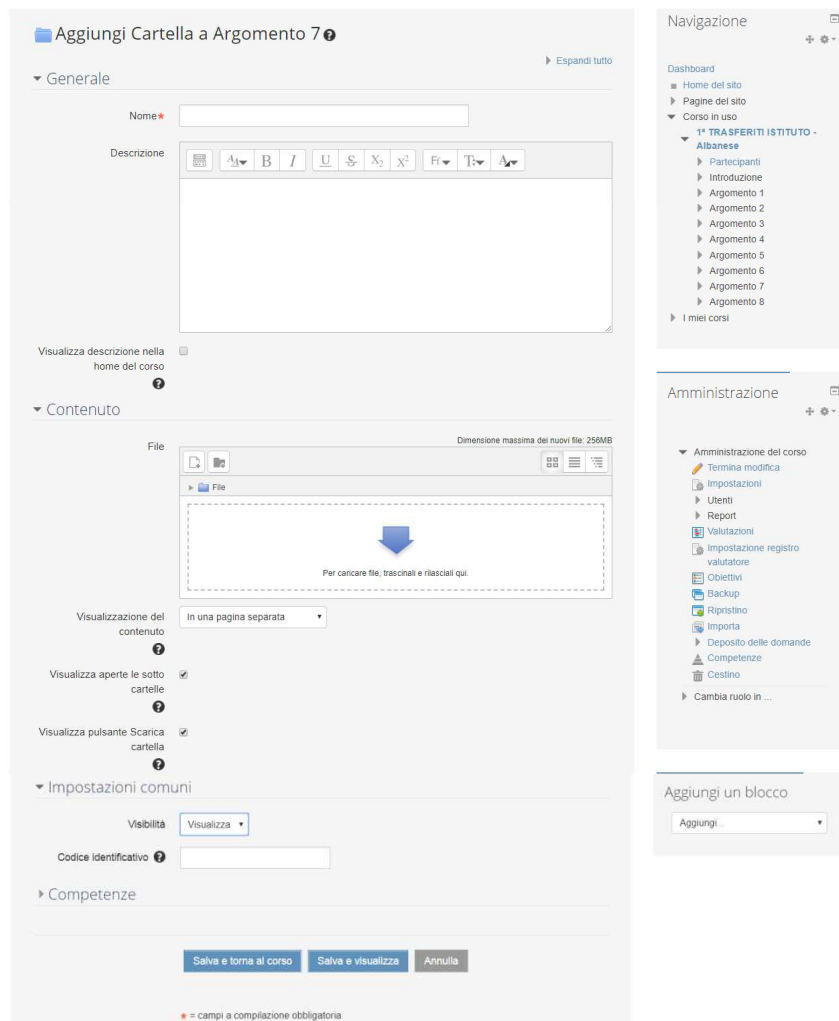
Aggiungi Cartella a Argomento 7

Espandi tutto

Generale

Nome

Descrizione

Visualizza descrizione nella home del corso

Contenuto

File

Dimensione massima dei nuovi file: 256MB

File

Per caricare file, trascinali e rilasciali qui.

Visualizzazione del contenuto

In una pagina separata

Visualizza aperte le sotto cartelle

Visualizza pulsante Scarica cartella

Impostazioni comuni

Visibilità

Visualizza

Codice identificativo

Competenze

Salva e torna al corso

Salva e visualizza

Annulla

* = campi a compilazione obbligatoria

Navigazione

Dashboard
Home del sito
Pagine del sito
Corso in uso
1ª TRASFERITI ISTITUTO - Albanese
Partecipanti
Introduzione
Argomento 1
Argomento 2
Argomento 3
Argomento 4
Argomento 5
Argomento 6
Argomento 7
Argomento 8
I miei corsi

Amministrazione

Amministrazione del corso
Termina modifica
Impostazioni
Utenti
Report
Valutazioni
Impostazione registro valutatore
Obiettivi
Backup
Ripristino
Importa
Deposito delle domande
Competenze
Cestino
Cambia ruolo in ...

Aggiungi un blocco

Aggiungi...